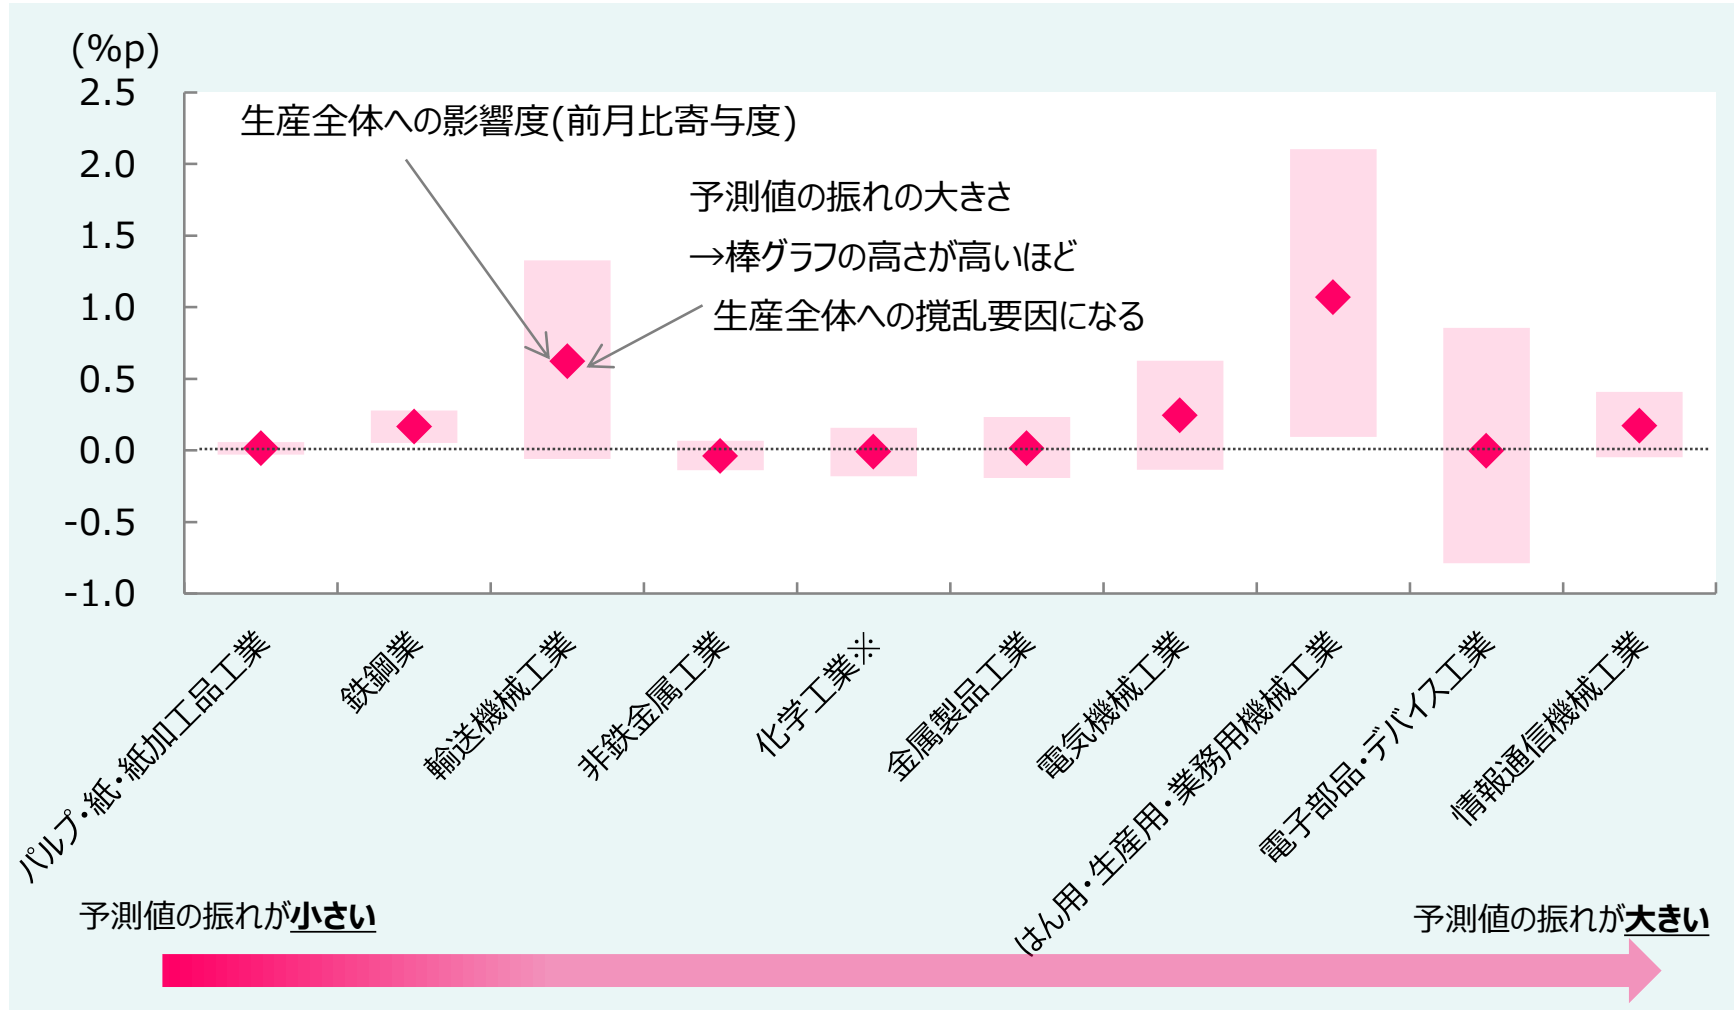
(%p)
2.5
2.0
1.5
1.0
0.5
0.0
-0.5
-1.0

生産全体への影響度(前月比寄与度)

予測値の振れの大きさ
→棒グラフの高さが高いほど
生産全体への撹乱要因になる

パルプ・紙・紙加工品工業
鉄鋼業
輸送機械工業
非鉄金属工業
化学工業※
金属製品工業
電気機械工業
はん用・生産用・業務用機械工業
電子部品・デバイス工業
情報通信機械工業

予測値の振れが小さい
予測値の振れが大きい